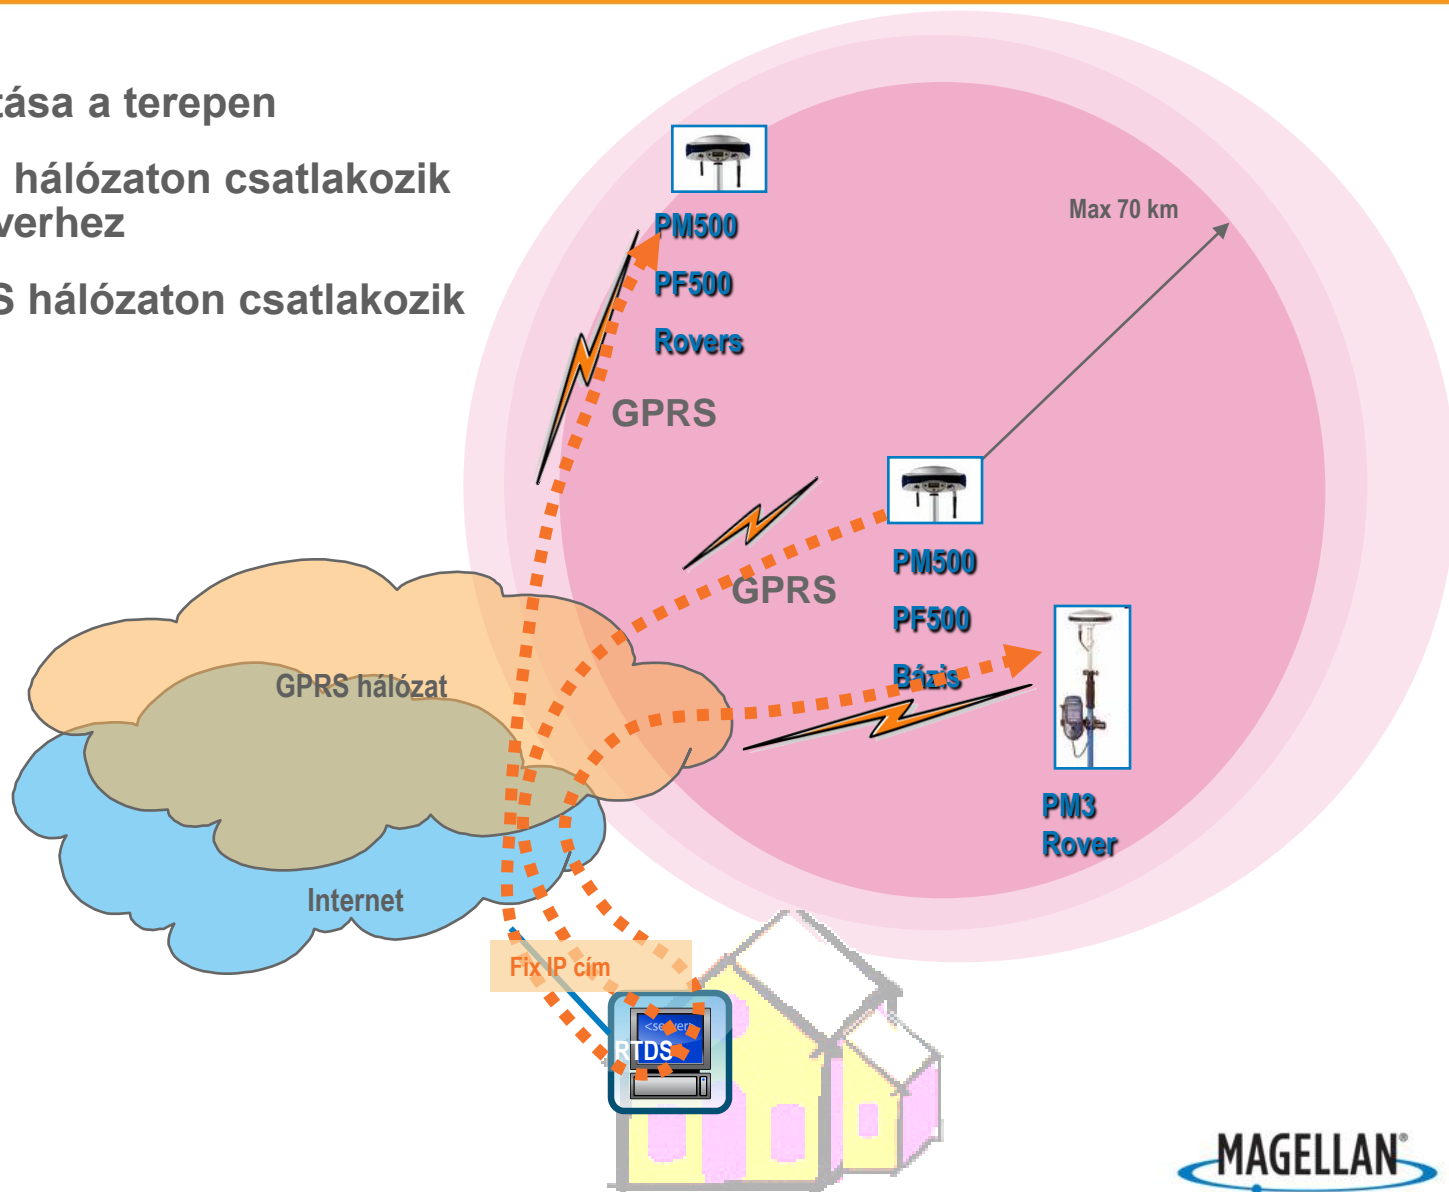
ása a terepen

hálózaton csatlakozik verhez

S hálózaton csatlakozik

PM500
PF500
Rovers

GPRS

Max 70 km

PM500
PF500
Bázis

GPRS

GPRS hálózat

Internet

PM3
Rover

Fix IP cím

<server>
RTDS

MAGELLAN®